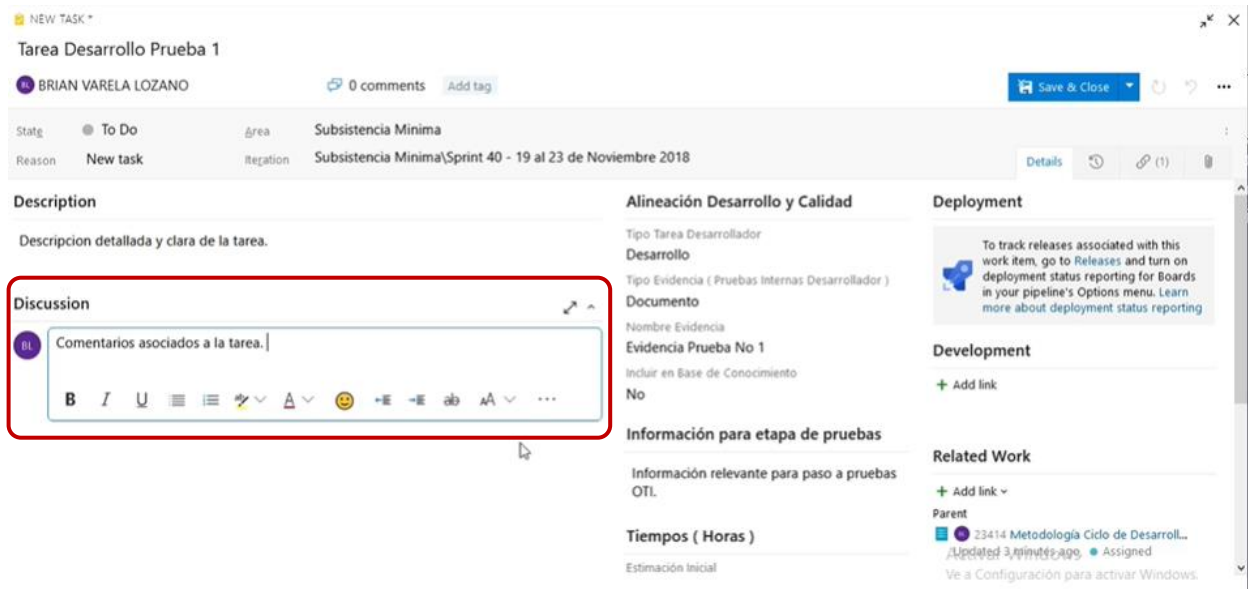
NEW TASK *

Tarea Desarrollo Prueba 1

BL BRIAN VARELA LOZANO

0 comments

Add tag

Save & Close

State To Do

Reason New task

Area Subsistencia Minima

Iteration Subsistencia Minima\Sprint 40 - 19 al 23 de Noviembre 2018

Details

(1)

Description

Descripcion detallada y clara de la tarea.

Discussion

BL

Comentarios asociados a la tarea.

B I U

A

Alineación Desarrollo y Calidad

Tipo Tarea Desarrollador

Desarrollo

Tipo Evidencia ( Pruebas Internas Desarrollador )

Documento

Nombre Evidencia

Evidencia Prueba No 1

Incluir en Base de Conocimiento

No

Información para etapa de pruebas

Información relevante para paso a pruebas OTI.

Tiempos ( Horas )

Estimación Inicial

Deployment

To track releases associated with this work item, go to Releases and turn on deployment status reporting for Boards in your pipeline's Options menu. Learn more about deployment status reporting

Development

+ Add link

Related Work

+ Add link

Parent

23414 Metodología Ciclo de Desarroll...

Updated 3 minutes ago, Assigned

Ve a Configuración para activar Windows.